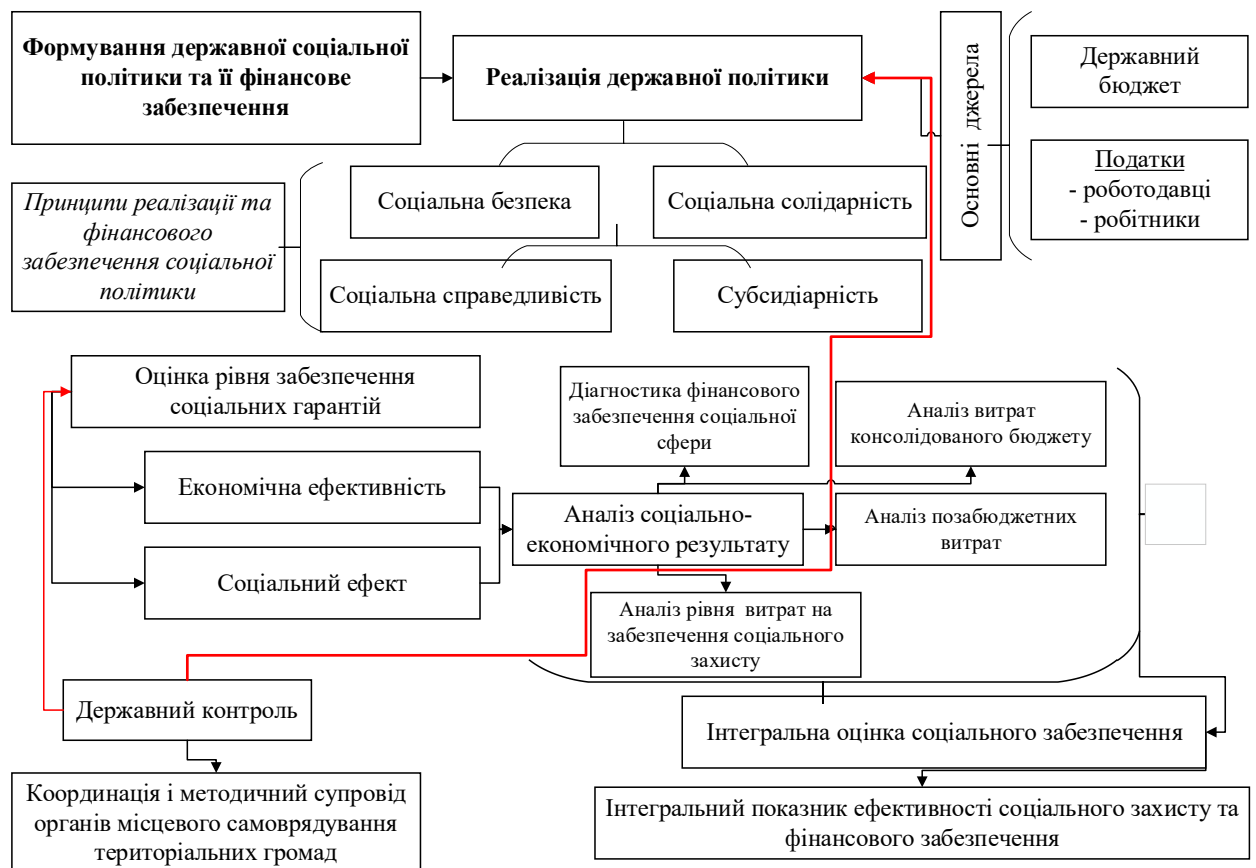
Формування державної соціальної політики та її фінансове забезпечення

Реалізація державної політики

Основні джерела

Державний бюджет

Податки
- роботодавці
- робітники

Принципи реалізації та фінансового забезпечення соціальної політики

Соціальна безпека

Соціальна солідарність

Соціальна справедливість

Субсидіарність

Оцінка рівня забезпечення соціальних гарантій

Діагностика фінансового забезпечення соціальної сфери

Аналіз витрат консолідованого бюджету

Економічна ефективність

Аналіз соціально-економічного результату

Аналіз позабюджетних витрат

Соціальний ефект

Аналіз рівня витрат на забезпечення соціального захисту

Державний контроль

Інтегральна оцінка соціального забезпечення

Координація і методичний супровід органів місцевого самоврядування територіальних громад

Інтегральний показник ефективності соціального захисту та фінансового забезпечення